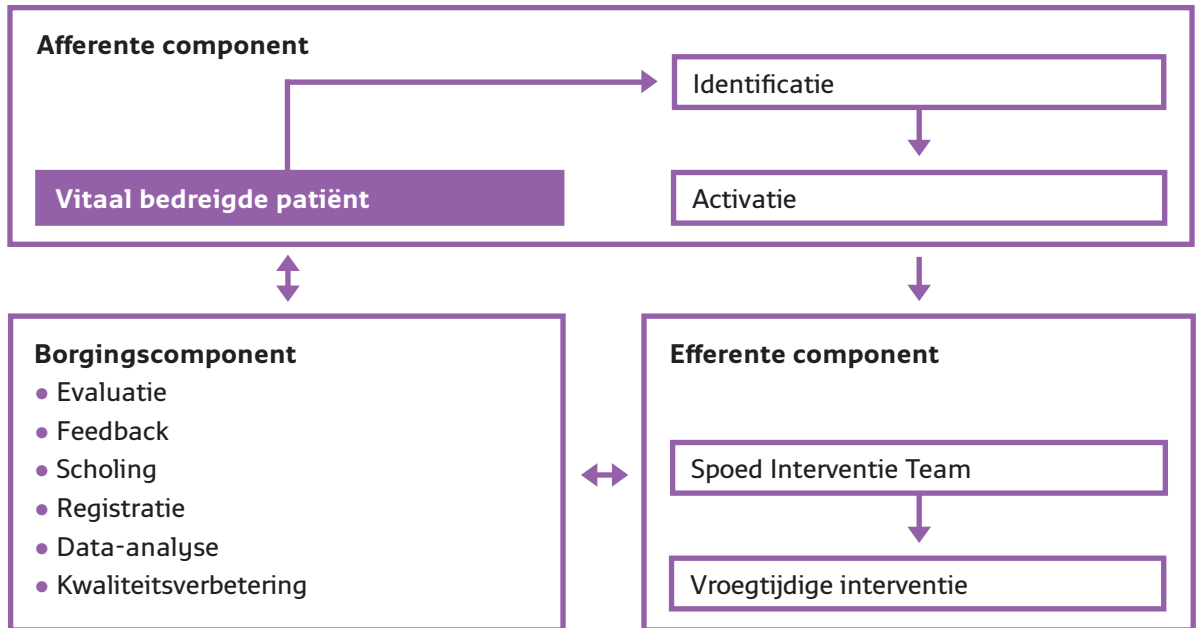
Afferente component

Vitaal bedreigde patiënt

Identificatie

Activatie

Borgingscomponent
- Evaluatie
- Feedback
- Scholing
- Registratie
- Data-analyse
- Kwaliteitsverbetering

Efferente component

Spoed Interventie Team

Vroegtijdige interventie